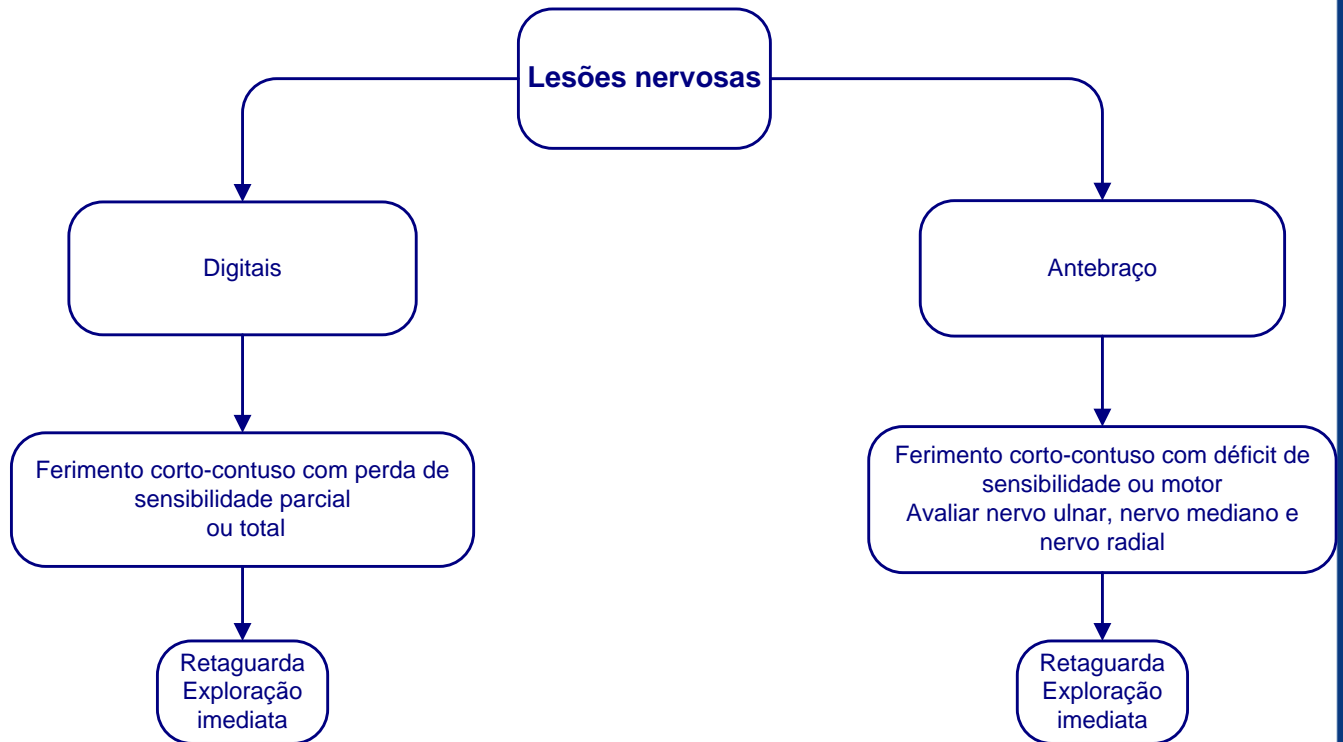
Lesões nervosas

Digitais

Ferimento corto-contuso com perda de sensibilidade parcial
ou total

Retaguarda
Exploração
imediata

Antebraço

Ferimento corto-contuso com déficit de sensibilidade ou motor
Avaliar nervo ulnar, nervo mediano e nervo radial

Retaguarda
Exploração
imediata